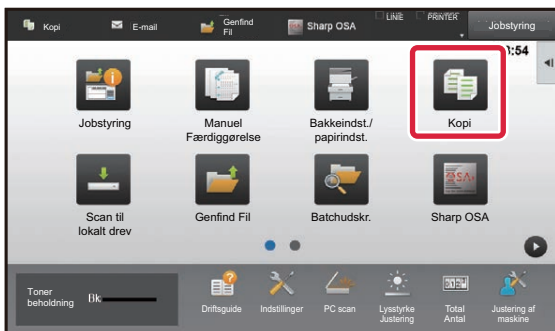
Kopi
E-mail
Genfind Fil
Sharp OSA
LINE
PRINTER
Jobstyring
:54

Jobstyring
Manuel Færdiggørelse
Bakkeindst./ papirindst.
Kopi
Scan til lokalt drev
Genfind Fil
Batchudskr.
Sharp OSA

Toner beholdning
Bk
Driftsguide
Indstillinger
PC scan
Lysstyrke Justering
Total Antal
Justering af maskine